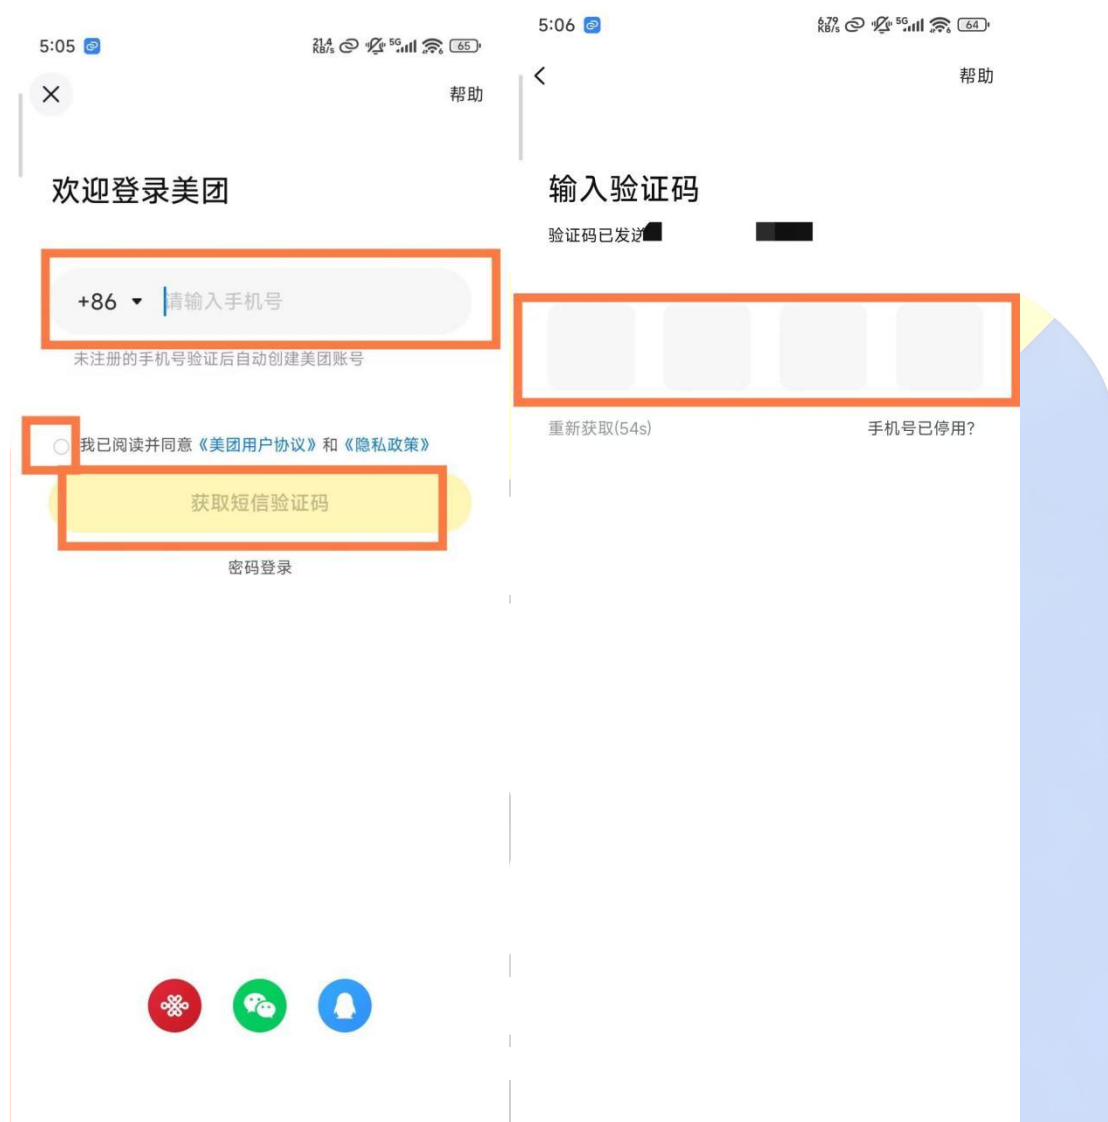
5:05 21.4 KB/s 5G 65

帮助

欢迎登录美团

+86 ▾ 请输入手机号

未注册的手机号验证后自动创建美团账号

我已阅读并同意《美团用户协议》和《隐私政策》

获取短信验证码

密码登录

5:06 6.79 KB/s 5G 64

帮助

输入验证码

验证码已发送 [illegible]

重新获取(54s)

手机号已停用?